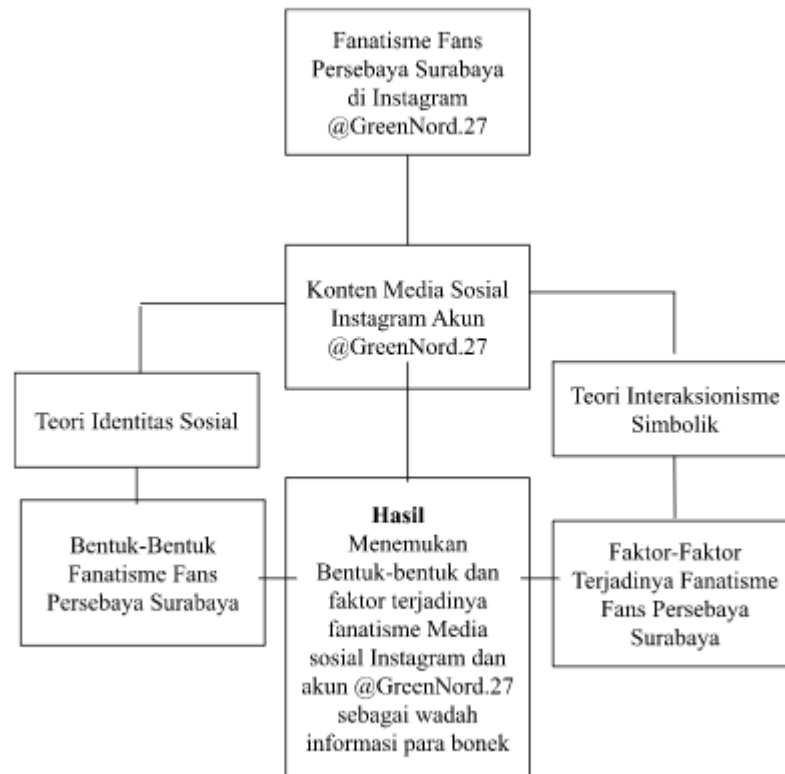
Fanatisme Fans Persebaya Surabaya di Instagram @GreenNord.27

Konten Media Sosial Instagram Akun @GreenNord.27

Teori Identitas Sosial

Teori Interaksionisme Simbolik

Bentuk-Bentuk Fanatisme Fans Persebaya Surabaya

**Hasil**
Menemukan Bentuk-bentuk dan faktor terjadinya fanatisme Media sosial Instagram dan akun @GreenNord.27 sebagai wadah informasi para bonek

Faktor-Faktor Terjadinya Fanatisme Fans Persebaya Surabaya